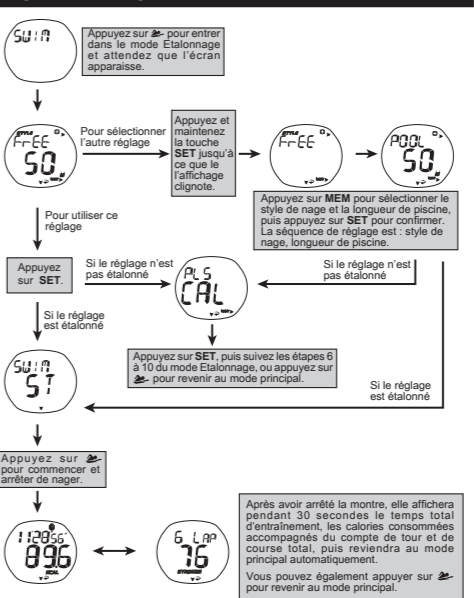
SWIM

Appuyez sur 🏊 pour entrer dans le mode Etalonnage et attendez que l'écran apparaisse.

STYLE FREE 50 M

Pour sélectionner l'autre réglage

Appuyez et maintenez la touche SET jusqu'à ce que l'affichage clignote.

FREE

POOL 50

Appuyez sur MEM pour sélectionner le style de nage et la longueur de piscine, puis appuyez sur SET pour confirmer. La séquence de réglage est : style de nage, longueur de piscine.

Pour utiliser ce réglage

Appuyez sur SET.

Si le réglage n'est pas étalonné

PLS CAL

Si le réglage n'est pas étalonné

Si le réglage est étalonné

Appuyez sur SET, puis suivez les étapes 6 à 10 du mode Etalonnage, ou appuyez sur 🏊 pour revenir au mode principal.

SWIM ST

Si le réglage est étalonné

Appuyez sur 🏊 pour commencer et arrêter de nager.

1:28 56 896

6 LAP 76

Après avoir arrêté la montre, elle affichera pendant 30 secondes le temps total d'entraînement, les calories consommées accompagnés du compte de tour et de course total, puis reviendra au mode principal automatiquement.

Vous pouvez également appuyer sur 🏊 pour revenir au mode principal.